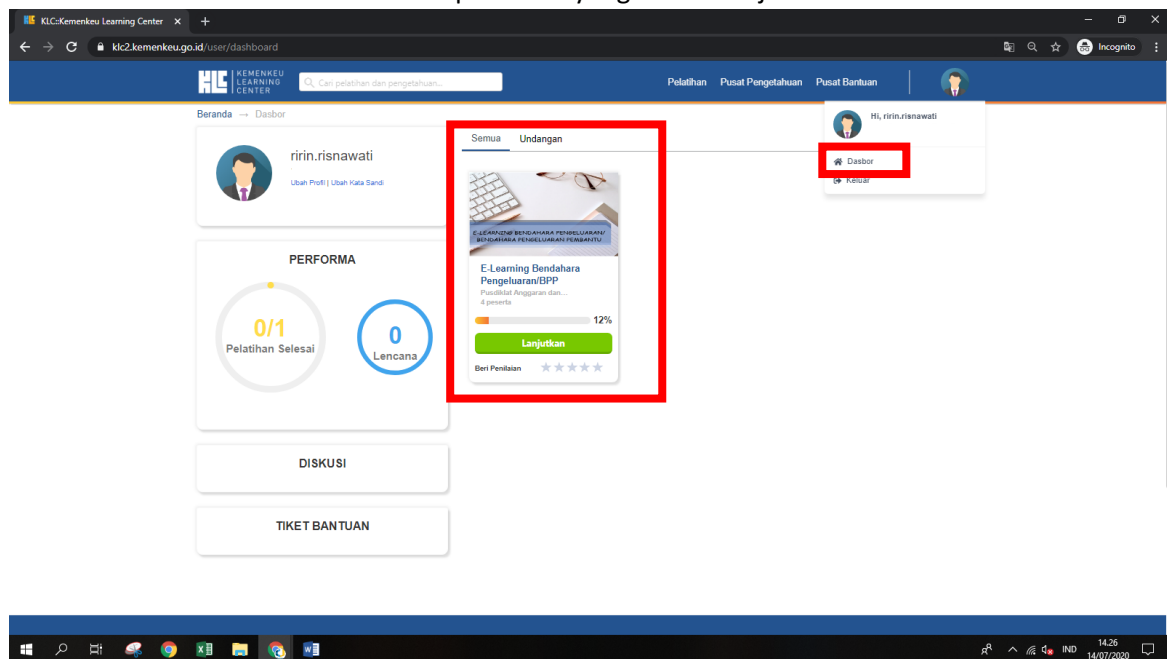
KLC::Kemenkeu Learning Center ×

klc2.kemenkeu.go.id/user/dashboard

Incognito

KLC KEMENKEU LEARNING CENTER

Cari pelatihan dan pengetahuan...

Pelatihan Pusat Pengetahuan Pusat Bantuan

Hi, ririn.risnawati

Dasbor

Keluar

Beranda → Dasbor

ririn.risnawati

Ubah Profil | Ubah Kata Sandi

PERFORMA

0/1
Pelatihan Selesai

0
Lencana

DISKUSI

TIKET BANTUAN

Semua Undangan

E-LEARNING BENDAHARA PENGELUARAN/ BENDAHARA PENGELUARAN PEMBANTU

E-Learning Bendahara Pengeluaran/BPP

Pusdiklat Anggaran dan...

4 peserta

12%

Lanjutkan

Beri Penilaian

IND 14.26 14/07/2020